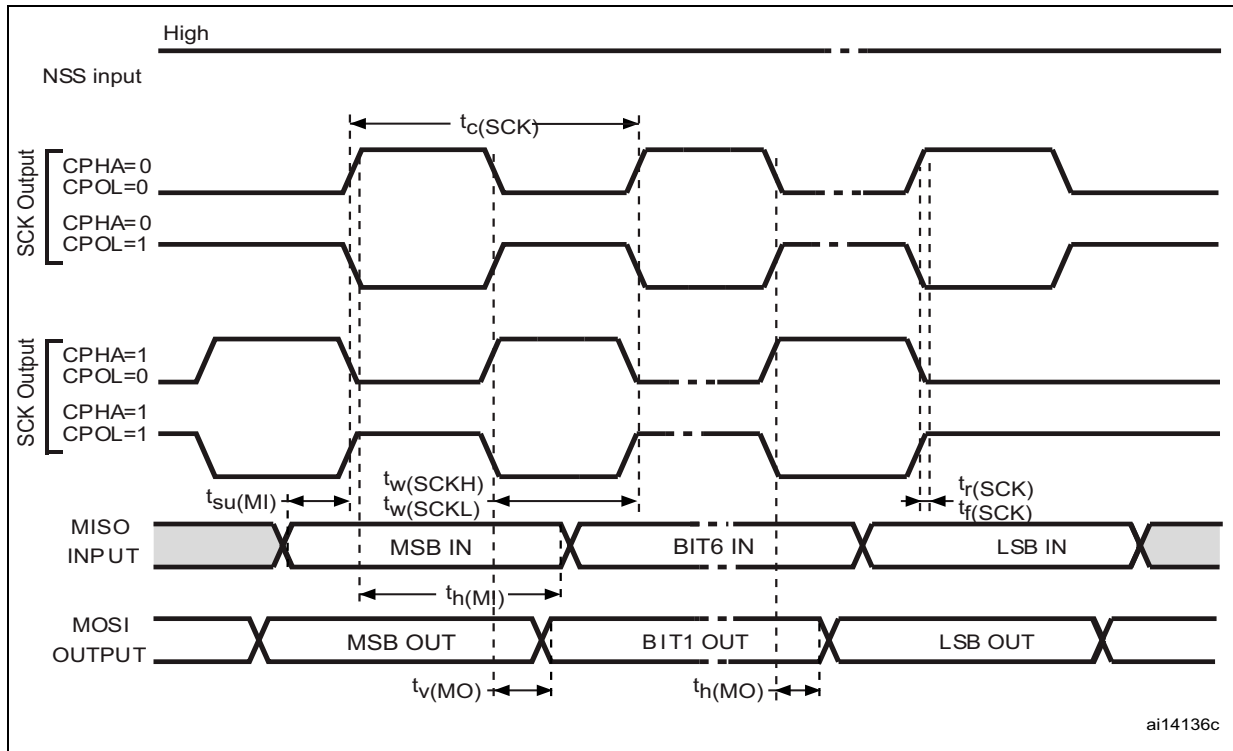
High

NSS input

$t_{c(SCK)}$

SCK Output

CPHA= 0
CPOL=0

CPHA= 0
CPOL=1

SCK Output

CPHA=1
CPOL=0

CPHA=1
CPOL=1

$t_{su(MI)}$

$t_{w(SCKH)}$
$t_{w(SCKL)}$

$t_{r(SCK)}$
$t_{f(SCK)}$

MISO
INPUT

MSB IN

BIT6 IN

LSB IN

$t_{h(MI)}$

MOSI
OUTPUT

MSB OUT

BIT1 OUT

LSB OUT

$t_{v(MO)}$

$t_{h(MO)}$

ai14136c